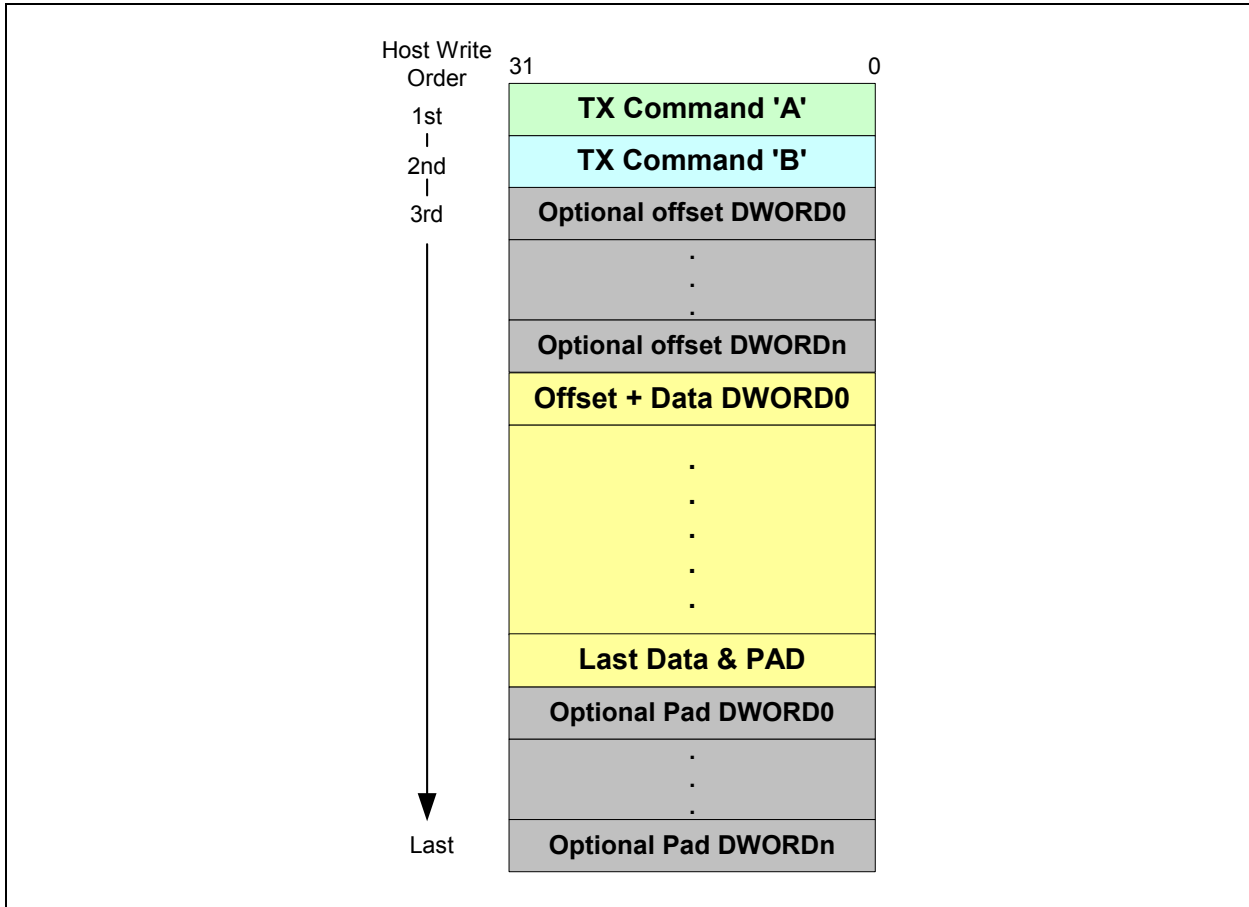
Host Write Order

31

0

1st

TX Command 'A'

2nd

TX Command 'B'

3rd

Optional offset DWORD0

.
.
.

Optional offset DWORDn

Offset + Data DWORD0

.
.
.
.
.

Last Data & PAD

Optional Pad DWORD0

.
.
.

Last

Optional Pad DWORDn